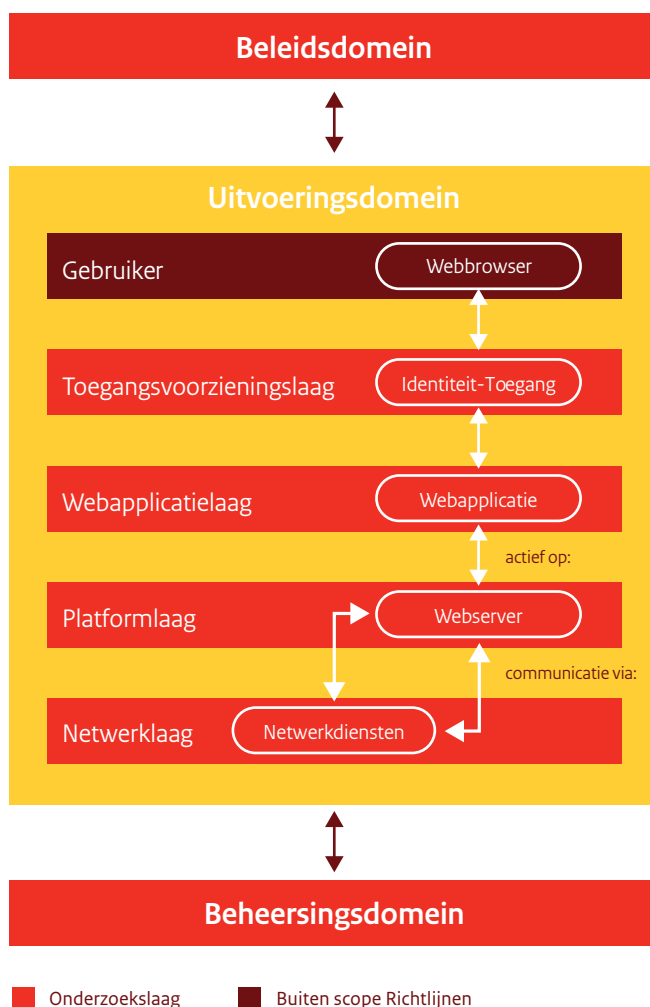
Beleidsdomein

Uitvoeringsdomein

Gebruiker

Webbrowser

Toegangsvoorzieningslaag

Identiteit-Toegang

Webapplicatielaag

Webapplicatie

actief op:

Platformlaag

Webserver

communicatie via:

Netwerklaag

Netwerkdiensten

Beheersingsdomein

Onderzoekslaag

Buiten scope Richtlijnen